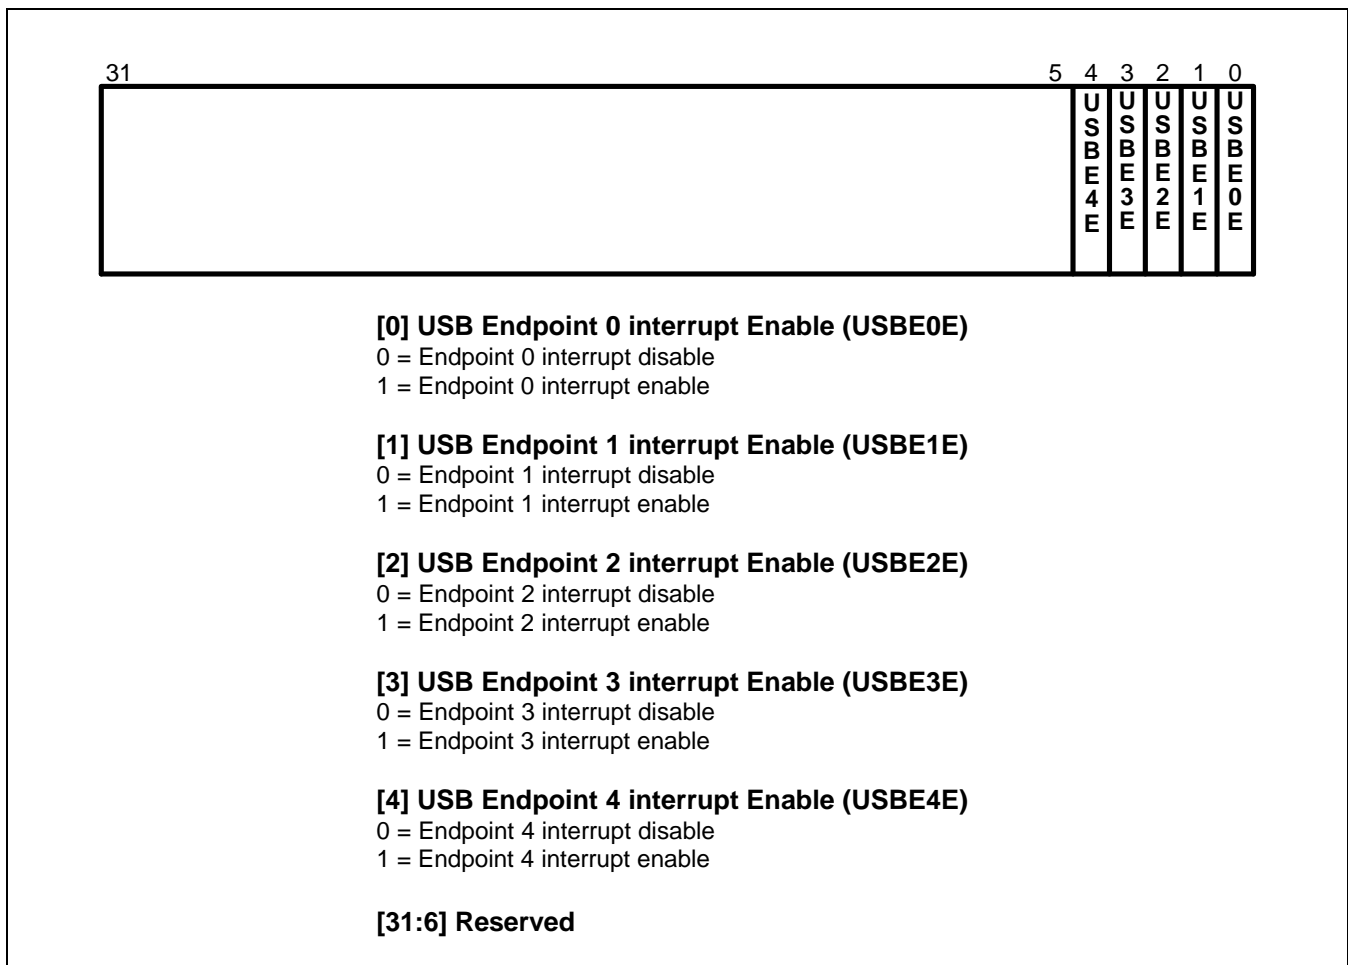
31 5 4 3 2 1 0

USBE4E USBE3E USBE2E USBE1E USBE0E

**[0] USB Endpoint 0 interrupt Enable (USBE0E)**
0 = Endpoint 0 interrupt disable
1 = Endpoint 0 interrupt enable

**[1] USB Endpoint 1 interrupt Enable (USBE1E)**
0 = Endpoint 1 interrupt disable
1 = Endpoint 1 interrupt enable

**[2] USB Endpoint 2 interrupt Enable (USBE2E)**
0 = Endpoint 2 interrupt disable
1 = Endpoint 2 interrupt enable

**[3] USB Endpoint 3 interrupt Enable (USBE3E)**
0 = Endpoint 3 interrupt disable
1 = Endpoint 3 interrupt enable

**[4] USB Endpoint 4 interrupt Enable (USBE4E)**
0 = Endpoint 4 interrupt disable
1 = Endpoint 4 interrupt enable

**[31:6] Reserved**